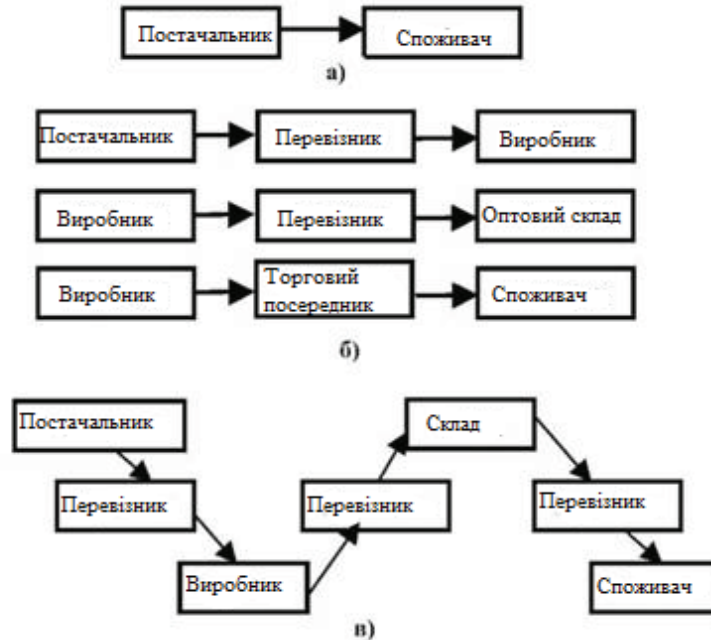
Постачальник

Споживач

а)

Постачальник

Перевізник

Виробник

Виробник

Перевізник

Оптовий склад

Виробник

Торговий посередник

Споживач

б)

Постачальник

Перевізник

Виробник

Перевізник

Склад

Перевізник

Споживач

в)